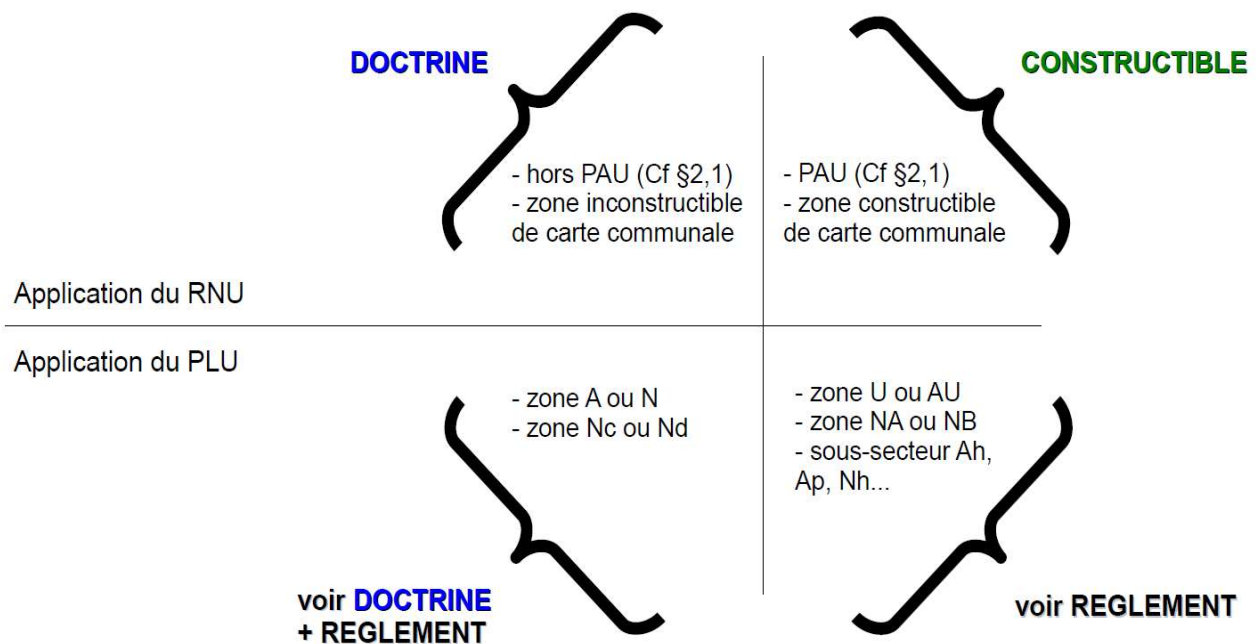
DOCTRINE

CONSTRUCTIBLE

- hors PAU (Cf §2,1)
- zone inconstructible de carte communale

- PAU (Cf §2,1)
- zone constructible de carte communale

Application du RNU

Application du PLU

- zone A ou N
- zone Nc ou Nd

- zone U ou AU
- zone NA ou NB
- sous-secteur Ah, Ap, Nh...

voir DOCTRINE
+ REGLEMENT

voir REGLEMENT